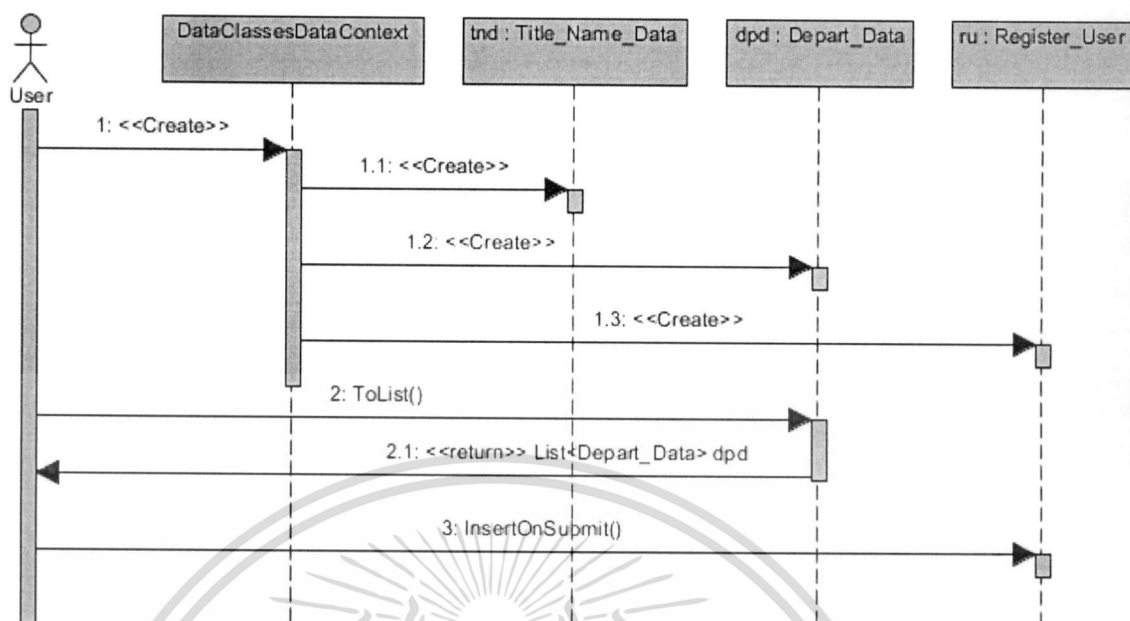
User

DataClassesDataContext

tnd : Title_Name_Data

dpd : Depart_Data

ru : Register_User

1: <<Create>>

1.1: <<Create>>

1.2: <<Create>>

1.3: <<Create>>

2: ToList()

2.1: <<return>> List<Depart_Data> dpd

3: InsertOnSubmit()